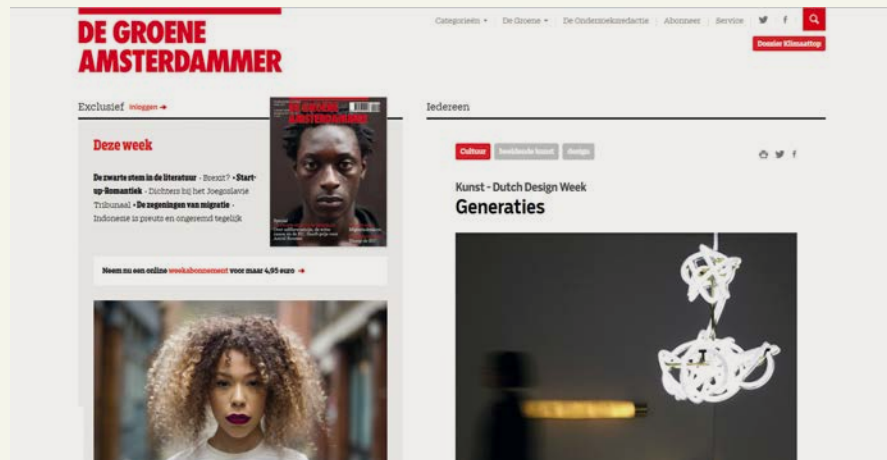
DE GROENE AMSTERDAMMER

Categorieën ▾ De Groene ▾ De Onderzoeksredactie Abonneer Service

Dossier Klimaattop

Exclusief Inloggen →

Iedereen

Deze week

De zwarte stem in de literatuur - Brexit? • Start-up-Romantiek - Dichters bij het Joegoslavië Tribunaal • De zegeningen van migratie - Indonesië is preuts en ongeremd tegelijk

Neem nu een online weekabonnement voor maar 4,95 euro →

Cultuur beeldende kunst design

Kunst - Dutch Design Week

Generaties